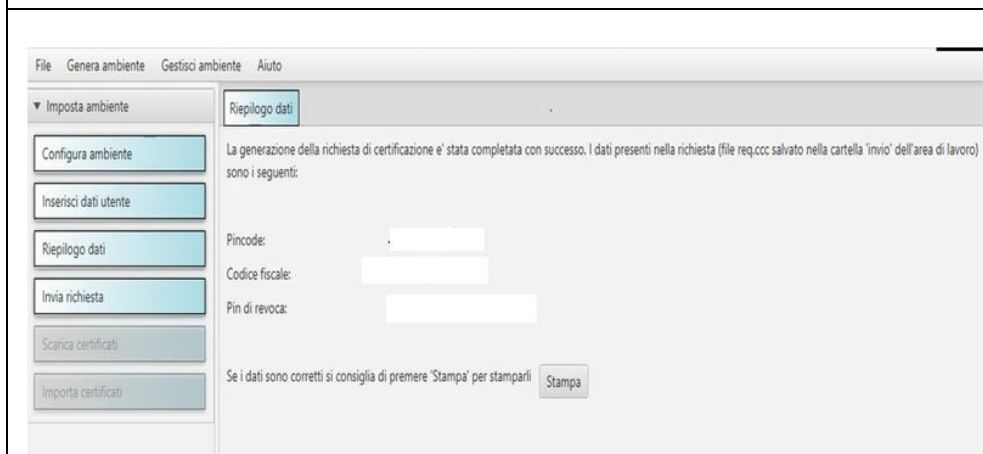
File Genera ambiente Gestisci ambiente Aiuto

▼ Imposta ambiente

Configura ambiente

Inserisci dati utente

Riepilogo dati

Invia richiesta

Scarica certificati

Importa certificati

Riepilogo dati

La generazione della richiesta di certificazione e' stata completata con successo. I dati presenti nella richiesta (file req.ccc salvato nella cartella 'invio' dell'area di lavoro) sono i seguenti:

Pincode:

Codice fiscale:

Pin di revoca:

Se i dati sono corretti si consiglia di premere 'Stampa' per stamparli Stampa